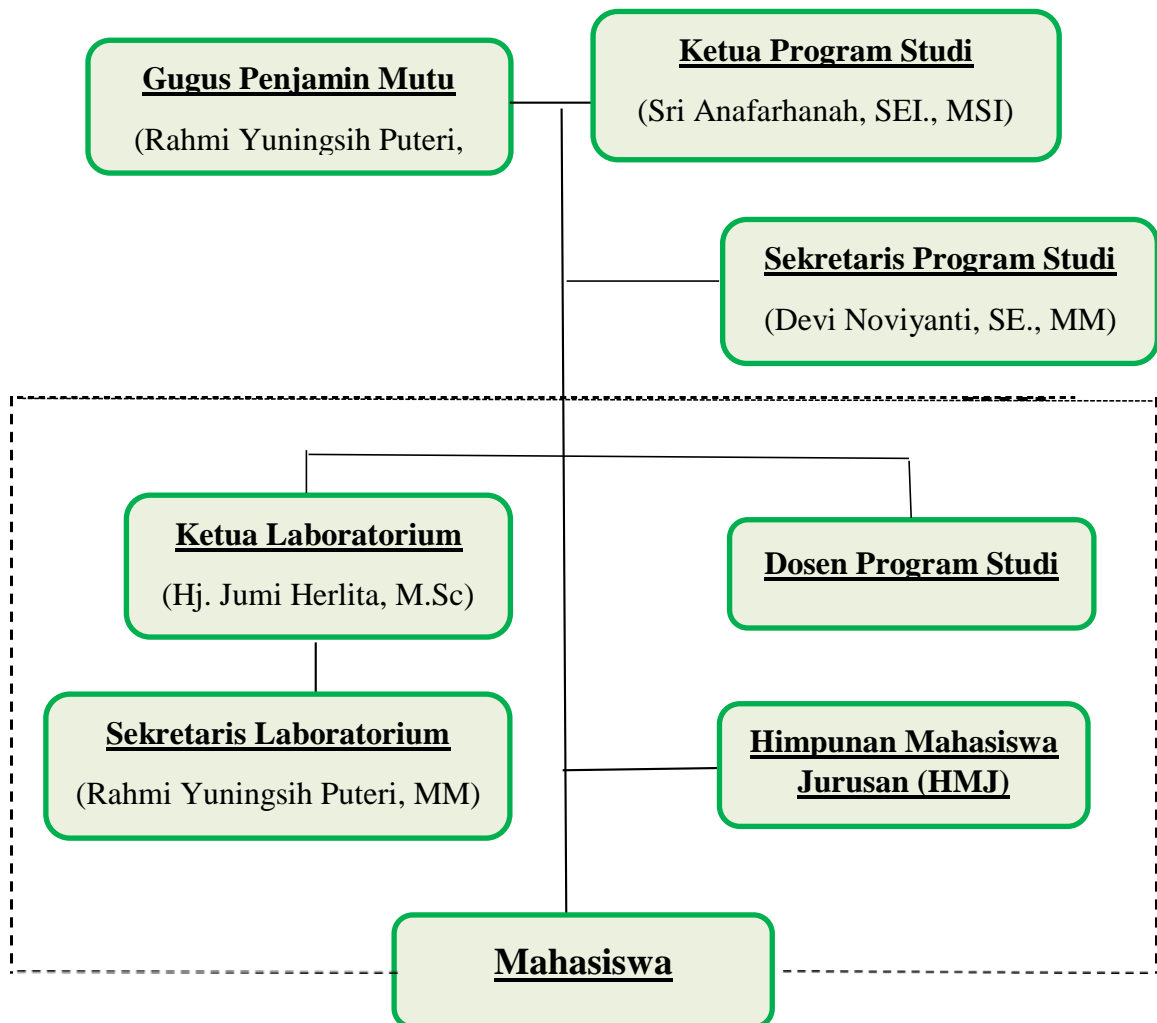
Gugus Penjamin Mutu
(Rahmi Yuningsih Puteri,

Ketua Program Studi
(Sri Anafarhanah, SEI., MSI)

Sekretaris Program Studi
(Devi Noviyanti, SE., MM)

Ketua Laboratorium
(Hj. Jumi Herlita, M.Sc)

Dosen Program Studi

Sekretaris Laboratorium
(Rahmi Yuningsih Puteri, MM)

Himpunan Mahasiswa Jurusan (HMJ)

Mahasiswa